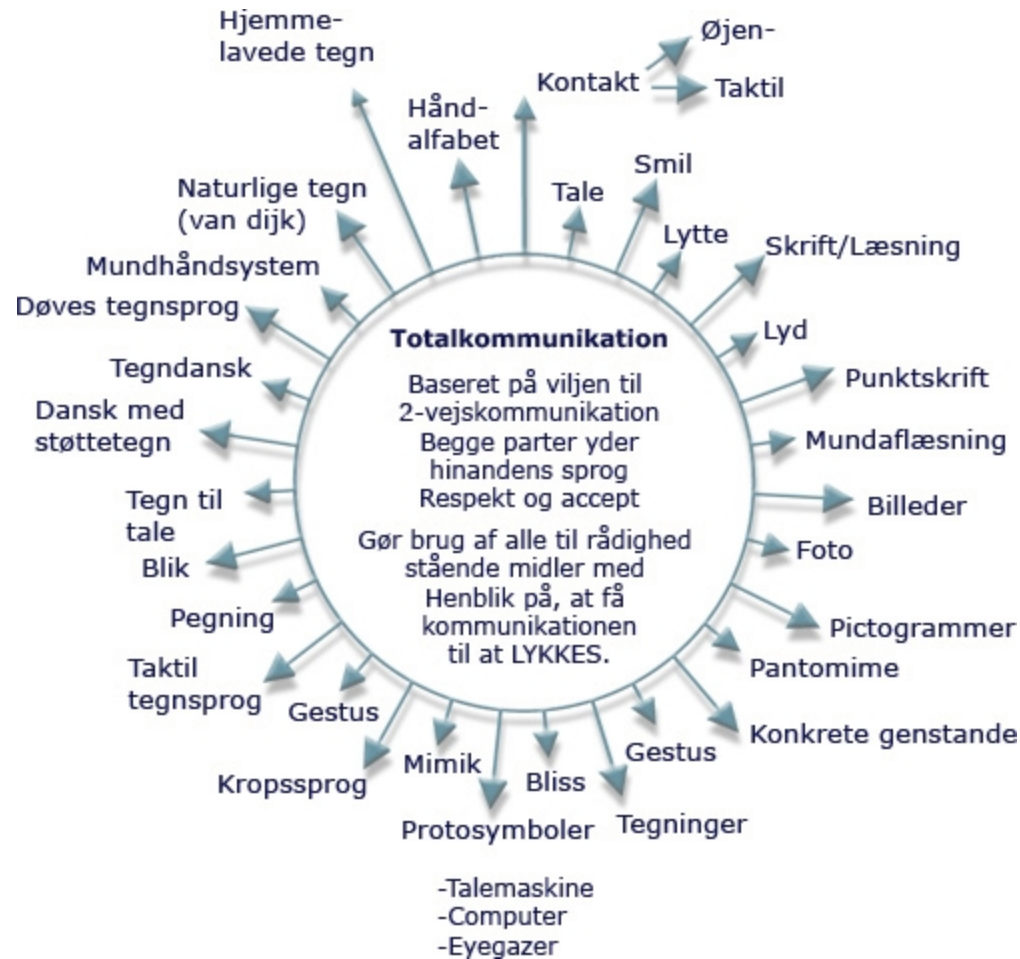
Totalkommunikation

Baseret på viljen til 2-vejskommunikation
Begge parter yder hinandens sprog
Respekt og accept

Gør brug af alle til rådighed stående midler med Henblik på, at få kommunikationen til at LYKKES.

Kontakt
Øjen-
Taktil
Tale
Smil
Lytte
Skrift/Læsning
Lyd
Punktskrift
Mundaflæsning
Billeder
Foto
Pictogrammer
Pantomime
Konkrete genstande
Gestus
Tegninger
Bliss
Protosymboler
Mimik
Kropssprog
Gestus
Taktil tegnsprog
Pegning
Blik
Tegn til tale
Dansk med støttetegn
Tegndansk
Døves tegnsprog
Mundhåndsystem
Naturlige tegn (van dijk)
Hjemmelavede tegn
Håndalfabet

-Talemaskine
-Computer
-Eyegazer